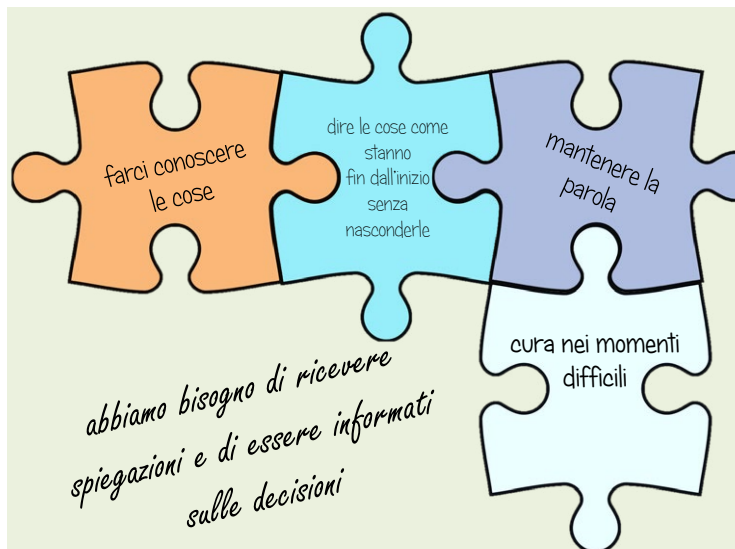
farci conoscere le cose

dire le cose come stanno fin dall'inizio senza nasconderle

mantenere la parola

cura nei momenti difficili

abbiamo bisogno di ricevere spiegazioni e di essere informati sulle decisioni